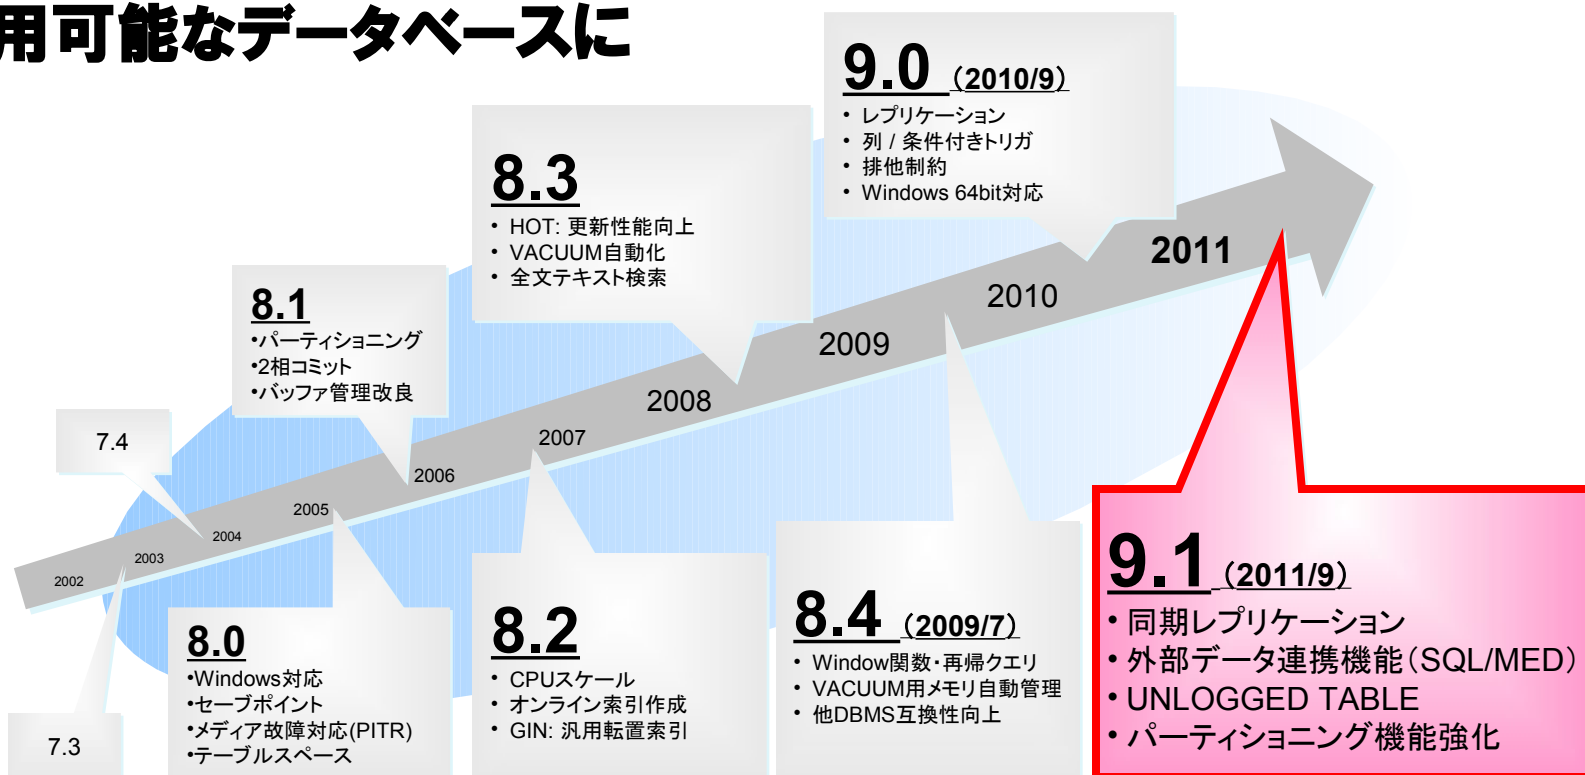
用可能なデータベースに

9.0 (2010/9)
• レプリケーション
• 列 / 条件付きトリガ
• 排他制約
• Windows 64bit対応

8.3
• HOT: 更新性能向上
• VACUUM自動化
• 全文テキスト検索

8.1
•パーティショニング
•2相コミット
•バッファ管理改良

7.4

2011
2010
2009
2008
2007
2006
2005
2004
2003
2002

9.1 (2011/9)
• 同期レプリケーション
• 外部データ連携機能(SQL/MED)
• UNLOGGED TABLE
• パーティショニング機能強化

8.0
•Windows対応
•セーブポイント
•メディア故障対応(PITR)
•テーブルスペース

8.2
• CPUスケール
• オンライン索引作成
• GIN: 汎用転置索引

8.4 (2009/7)
• Window関数･再帰クエリ
• VACUUM用メモリ自動管理
• 他DBMS互換性向上

7.3